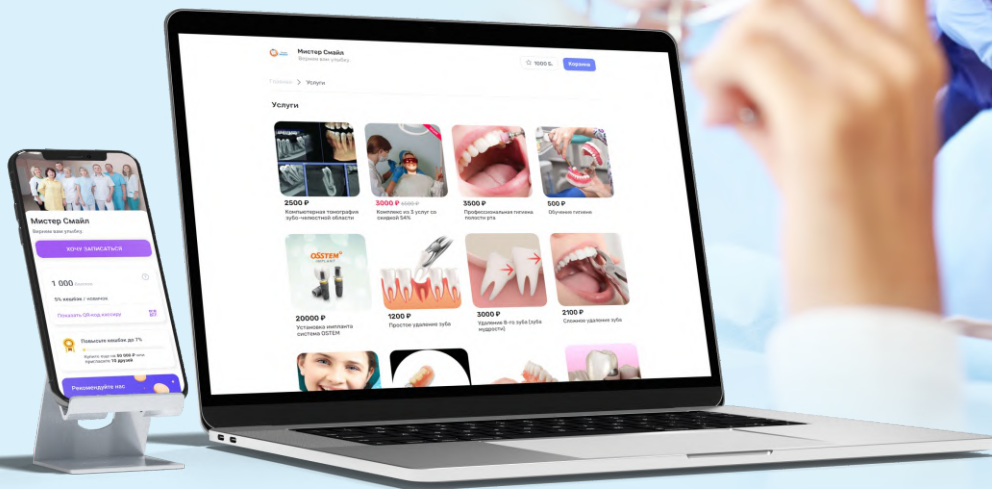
Мистер Смайл
Вернем вам улыбку

1000 Б.
Корзина

Главная > Услуги

Услуги

2500 ₽
Компьютерная томография зуба челюстной области

3000 ₽ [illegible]
Комплекс из 5 услуг со скидкой 54%

3500 ₽
Профессиональная гигиена полости рта

500 ₽
Обучение гигиене

OSSTEN
20000 ₽
Установка импланта система OSTEM

1200 ₽
Простое удаление зуба

3000 ₽
Удаление 8-го зуба (зуба мудрости)

2100 ₽
Сложное удаление зуба

Мистер Смайл
Вернем вам улыбку

ХОЧУ ЗАПИСАТЬСЯ

1 000 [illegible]

5% кешбэк | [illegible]

Показать QR-код кассиру

Повысьте кешбэк до 7%

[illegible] 15 друзей

Рекомендуйте нас